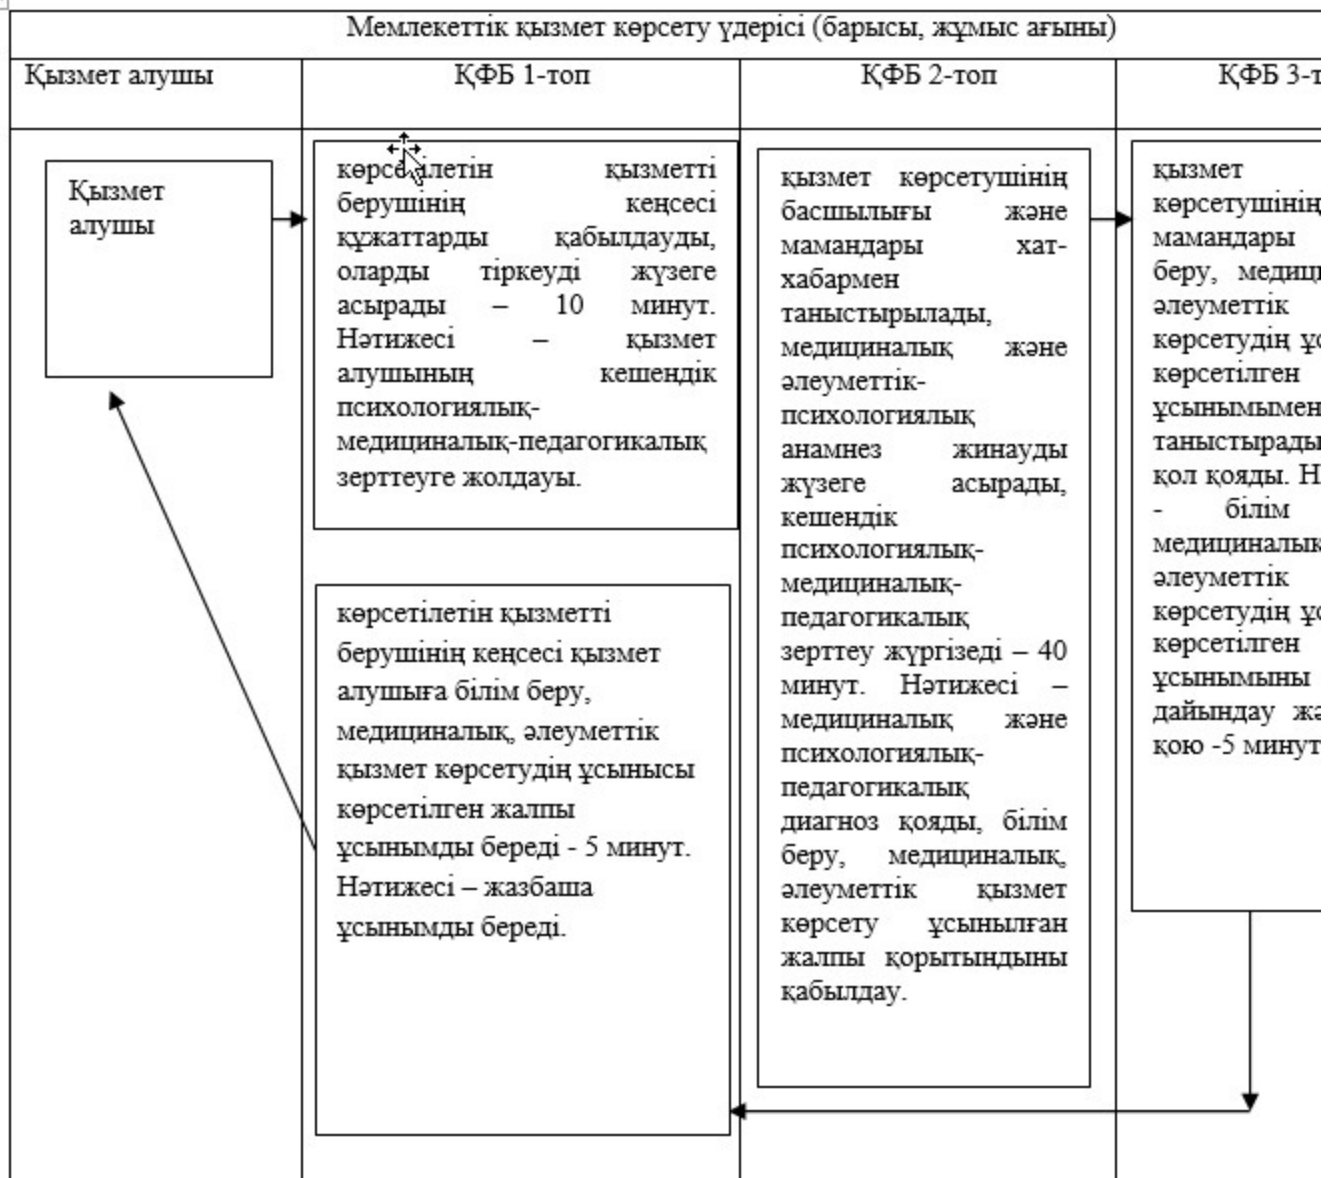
Мемлекеттік қызмет көрсету үдерісі (барысы, жұмыс ағыны)

Қызмет алушы

ҚФБ 1-топ

ҚФБ 2-топ

ҚФБ 3-т

Қызмет алушы

көрсе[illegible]летін қызметті берушінің кеңсесі құжаттарды қабылдауды, оларды тіркеуді жүзеге асырады – 10 минут. Нәтижесі – қызмет алушының кешендік психологиялық-медициналық-педагогикалық зерттеуге жолдауы.

көрсетілетін қызметті берушінің кеңсесі қызмет алушыға білім беру, медициналық, әлеуметтік қызмет көрсетудің ұсынысы көрсетілген жалпы ұсынымды береді - 5 минут. Нәтижесі – жазбаша ұсынымды береді.

қызмет көрсетушінің басшылығы және мамандары хат-хабармен таныстырылады, медициналық және әлеуметтік-психологиялық анамнез жинауды жүзеге асырады, кешендік психологиялық-медициналық-педагогикалық зерттеу жүргізеді – 40 минут. Нәтижесі – медициналық және психологиялық-педагогикалық диагноз қояды, білім беру, медициналық, әлеуметтік қызмет көрсету ұсынылған жалпы қорытындыны қабылдау.

қызмет көрсетушінің мамандары беру, медици әлеуметтік көрсетудің ұ көрсетілген ұсынымымен таныстырады қол қояды. Н - білім медициналык әлеуметтік көрсетудің ұ көрсетілген ұсынымыны дайындау жа қою -5 минут